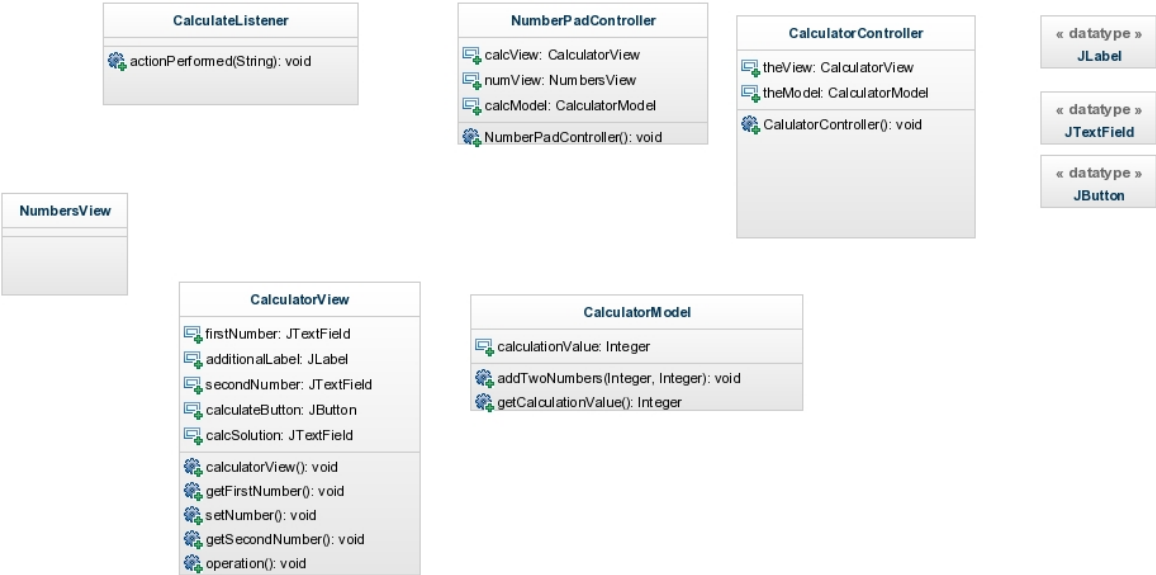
CalculateListener

actionPerformed(String): void

NumberPadController

calcView: CalculatorView
numView: NumbersView
calcModel: CalculatorModel

NumberPadController(): void

CalculatorController

theView: CalculatorView
theModel: CalculatorModel

CalulatorController(): void

« datatype »
JLabel

« datatype »
JTextField

« datatype »
JButton

NumbersView

CalculatorView

firstNumber: JTextField
additionalLabel: JLabel
secondNumber: JTextField
calculateButton: JButton
calcSolution: JTextField

calculatorView(): void
getFirstNumber(): void
setNumber(): void
getSecondNumber(): void
operation(): void

CalculatorModel

calculationValue: Integer

addTwoNumbers(Integer, Integer): void
getCalculationValue(): Integer